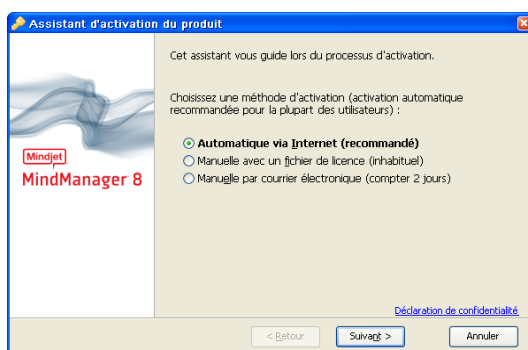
Assistant d'activation du produit

Mindjet
MindManager 8

Cet assistant vous guide lors du processus d'activation.

Choisissez une méthode d'activation (activation automatique recommandée pour la plupart des utilisateurs) :

Automatique via Internet (recommandé)
Manuelle avec un fichier de licence (inhabituel)
Manuelle par courrier électronique (compter 2 jours)

Déclaration de confidentialité

< Retour
Suivant >
Annuler